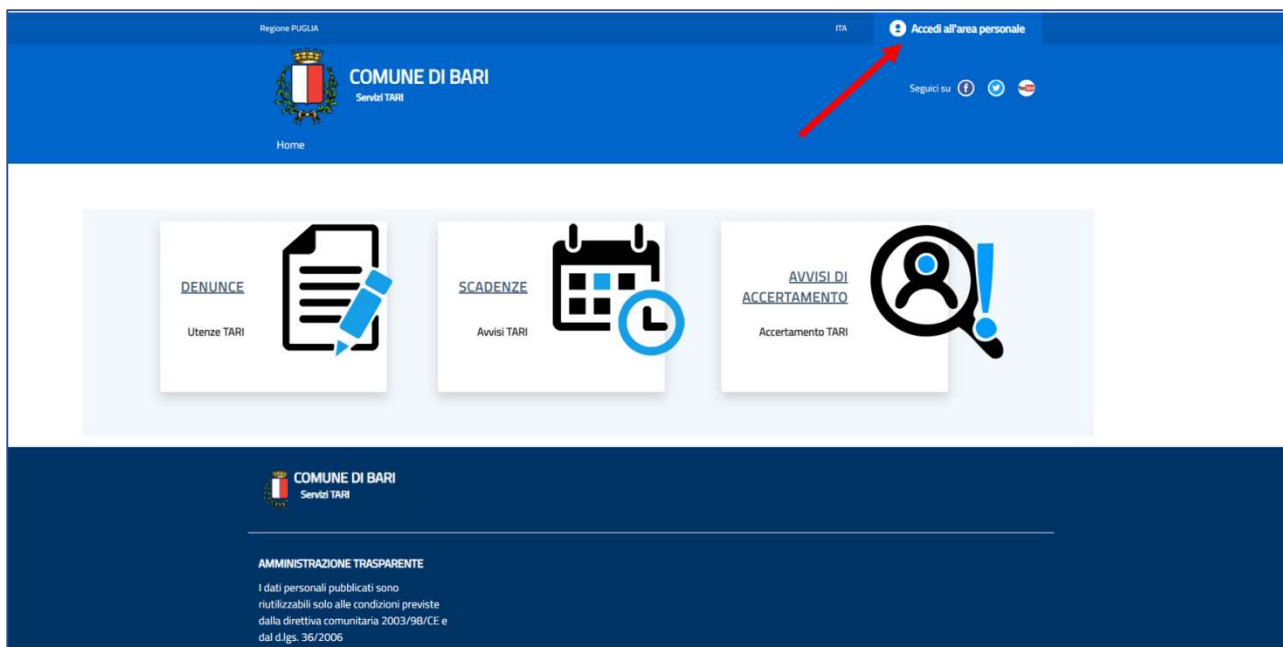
Regione PUGLIA

ITA

Accedi all'area personale

COMUNE DI BARI
Servizi TARI

Seguici su

Home

DENUNCE

Utenze TARI

SCADENZE

Avvisi TARI

AVVISI DI ACCERTAMENTO

Accertamento TARI

COMUNE DI BARI
Servizi TARI

AMMINISTRAZIONE TRASPARENTE

I dati personali pubblicati sono riutilizzabili solo alle condizioni previste dalla direttiva comunitaria 2003/98/CE e dal d.lgs. 36/2006